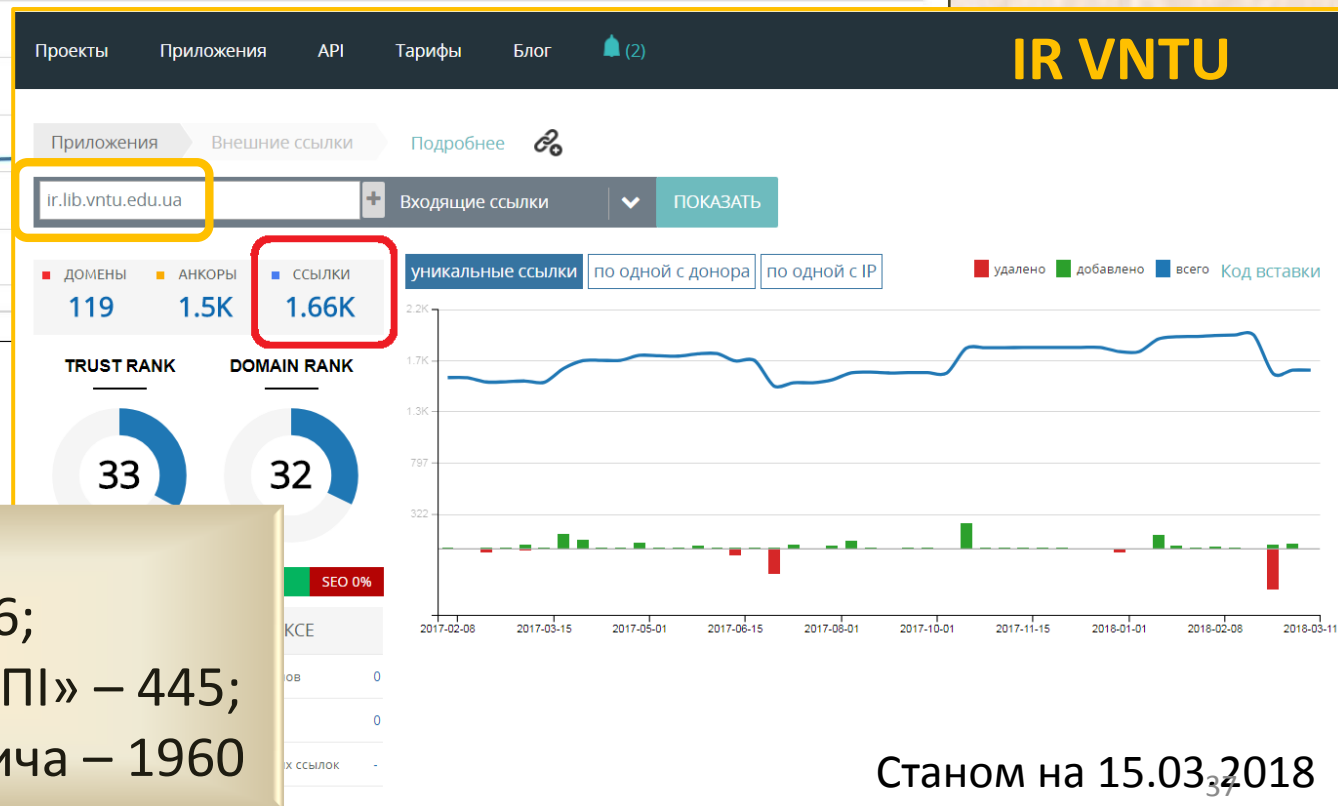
Проекты Приложения API Тарифы Блог (2)

IR VNTU

Приложения Внешние ссылки Подробнее

ir.lib.vntu.edu.ua + Входящие ссылки ПОКАЗАТЬ

ДОМЕНЫ 119 АНКОРЫ 1.5K ССЫЛКИ 1.66K

TRUST RANK 33 DOMAIN RANK 32

уникальные ссылки по одной с донора по одной с IP

удалено добавлено всего Код вставки

2.2K
1.7K
1.3K
797
322

2017-02-08 2017-03-15 2017-05-01 2017-06-15 2017-08-01 2017-10-01 2017-11-15 2018-01-01 2018-02-08 2018-03-11

SEO 0%

КСЕ

ов 0

0

х ссылок -

6;

ПІ» – 445;

ича – 1960

Станом на 15.03.2018

37